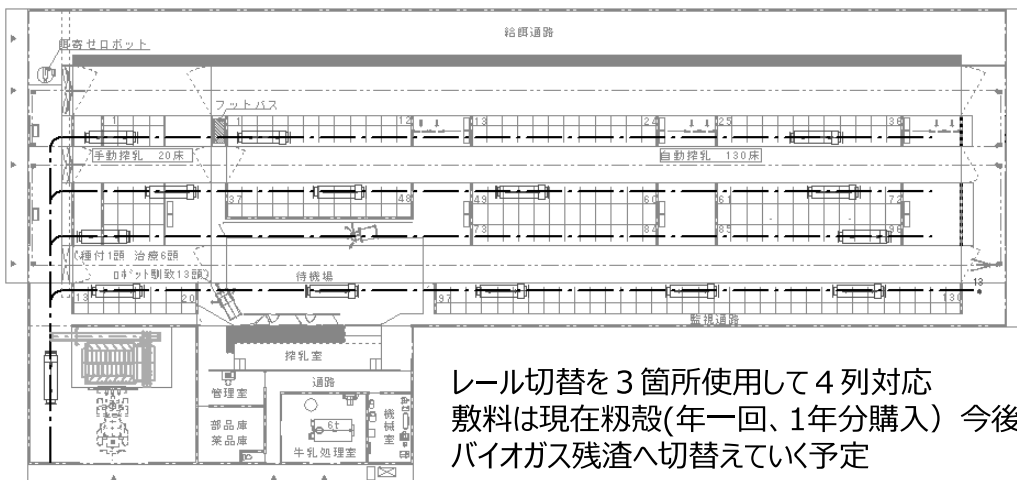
給餌通路

餌寄せロボット

フットバス

1
12
13
24
25
36

手動搾乳 20床

自動搾乳 130床

37
48
49
60
61
72
73
84
85
96

種付1頭 治療6頭
ロボット馴致13頭

待機場

13
20
97
130

監視通路

搾乳室

通路

管理室

部品庫
薬品庫

牛乳処理室

機械室

6t

レール切替を３箇所使用して４列対応
敷料は現在籾殻(年一回、1年分購入) 今後
バイオガス残渣へ切替えていく予定